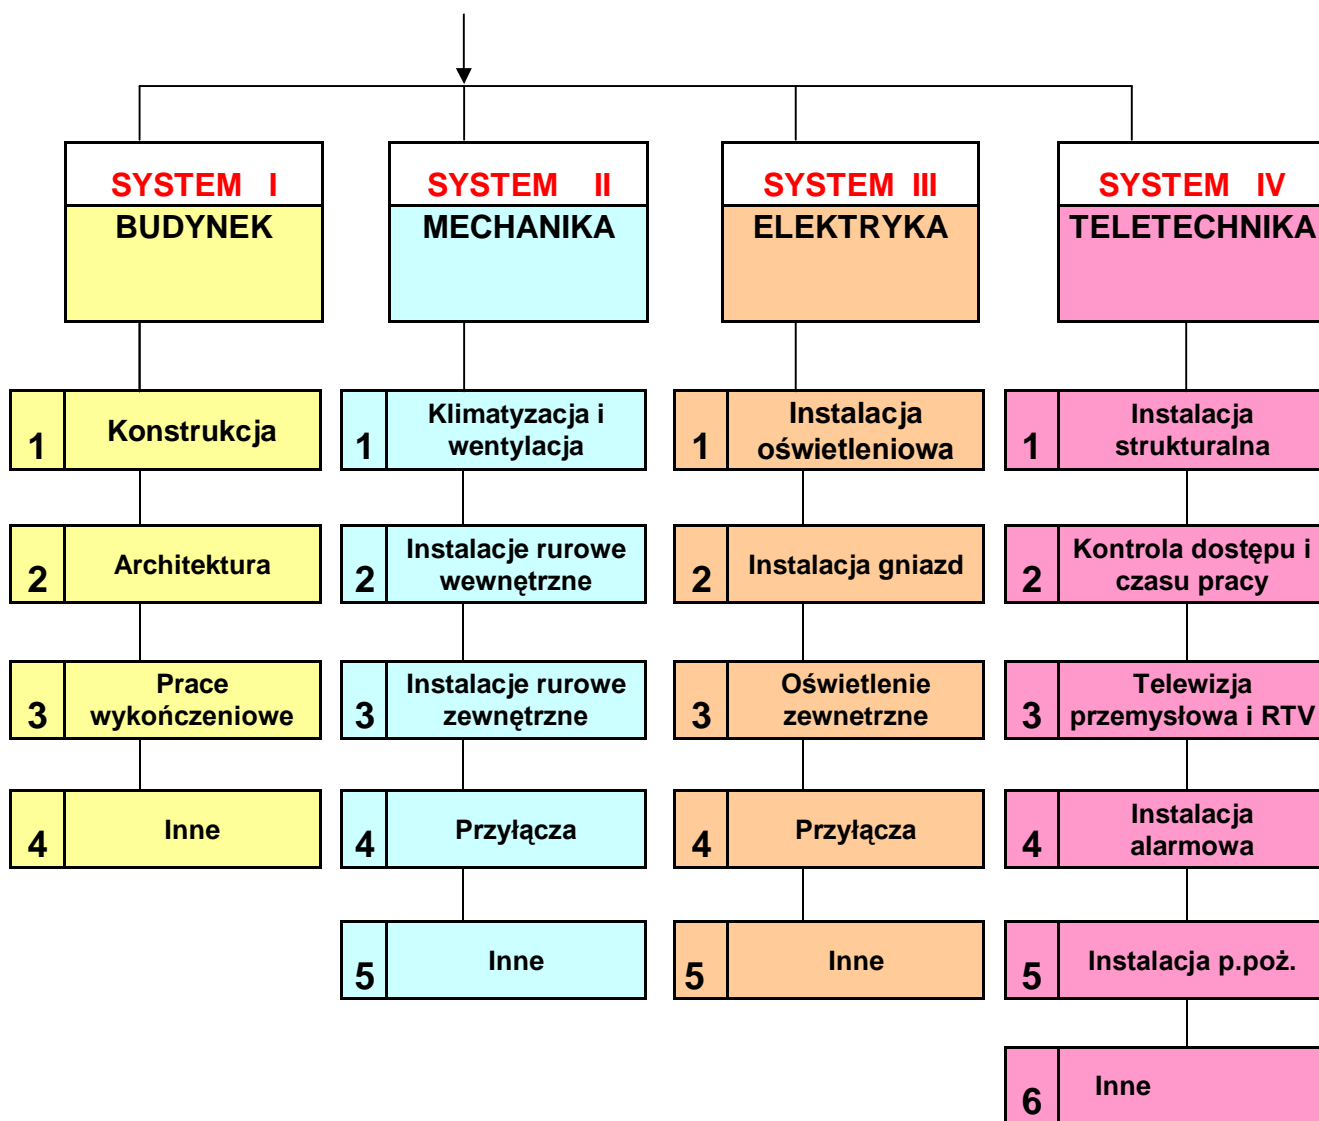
SYSTEM I
BUDYNEK

1 Konstrukcja

2 Architektura

3 Prace wykończeniowe

4 Inne

SYSTEM II
MECHANIKA

1 Klimatyzacja i wentylacja

2 Instalacje rurowe wewnętrzne

3 Instalacje rurowe zewnętrzne

4 Przyłącza

5 Inne

SYSTEM III
ELEKTRYKA

1 Instalacja oświetleniowa

2 Instalacja gniazd

3 Oświetlenie zewnetrzne

4 Przyłącza

5 Inne

SYSTEM IV
TELETECHNIKA

1 Instalacja strukturalna

2 Kontrola dostępu i czasu pracy

3 Telewizja przemysłowa i RTV

4 Instalacja alarmowa

5 Instalacja p.poż.

6 Inne